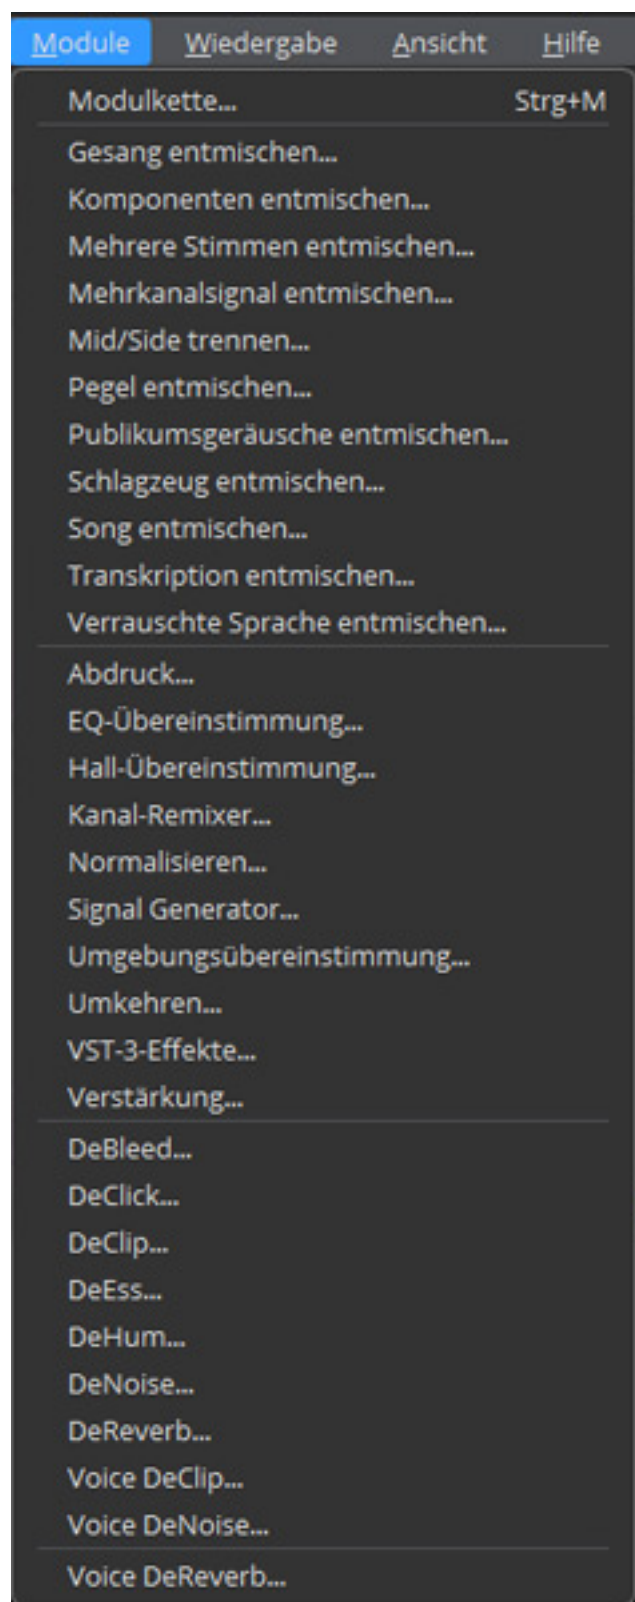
Module Wiedergabe Ansicht Hilfe

Modulkette... Strg+M

Gesang entmischen...
Komponenten entmischen...
Mehrere Stimmen entmischen...
Mehrkanalsignal entmischen...
Mid/Side trennen...
Pegel entmischen...
Publikumsgeräusche entmischen...
Schlagzeug entmischen...
Song entmischen...
Transkription entmischen...
Verrauschte Sprache entmischen...

Abdruck...
EQ-Übereinstimmung...
Hall-Übereinstimmung...
Kanal-Remixer...
Normalisieren...
Signal Generator...
Umgebungsübereinstimmung...
Umkehren...
VST-3-Effekte...
Verstärkung...

DeBleed...
DeClick...
DeClip...
DeEss...
DeHum...
DeNoise...
DeReverb...
Voice DeClip...
Voice DeNoise...

Voice DeReverb...